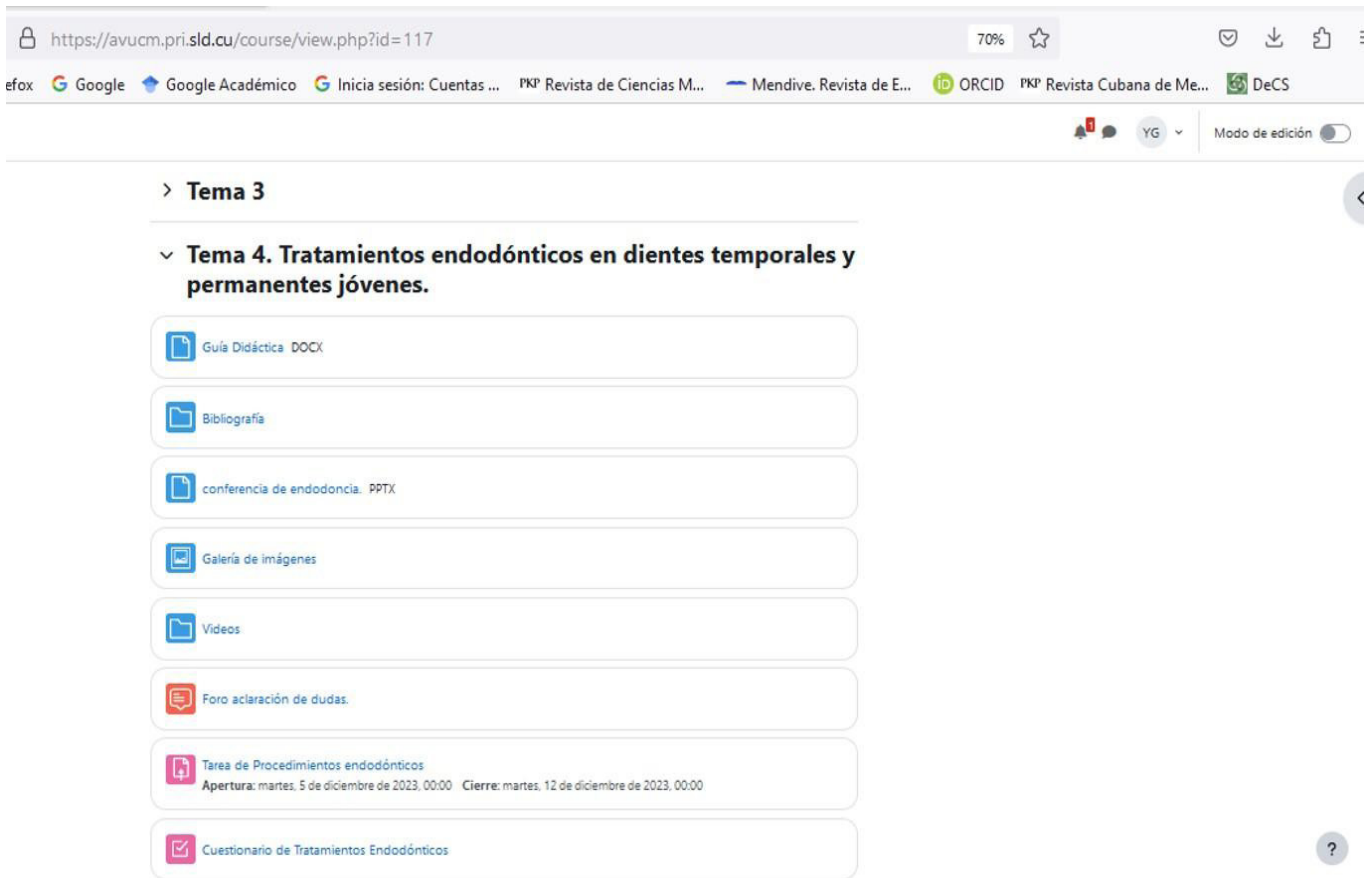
https://avucm.pri.sld.cu/course/view.php?id=117

70%

efox Google Google Académico Inicia sesión: Cuentas ... PKP Revista de Ciencias M... Mendive. Revista de E... ORCID PKP Revista Cubana de Me... DeCS

1

YG

Modo de edición

Tema 3

Tema 4. Tratamientos endodónticos en dientes temporales y permanentes jóvenes.

Guía Didáctica DOCX

Bibliografía

conferencia de endodoncia. PPTX

Galería de imágenes

Videos

Foro aclaración de dudas.

Tarea de Procedimientos endodónticos
**Apertura:** martes, 5 de diciembre de 2023, 00:00 **Cierre:** martes, 12 de diciembre de 2023, 00:00

Cuestionario de Tratamientos Endodónticos

?